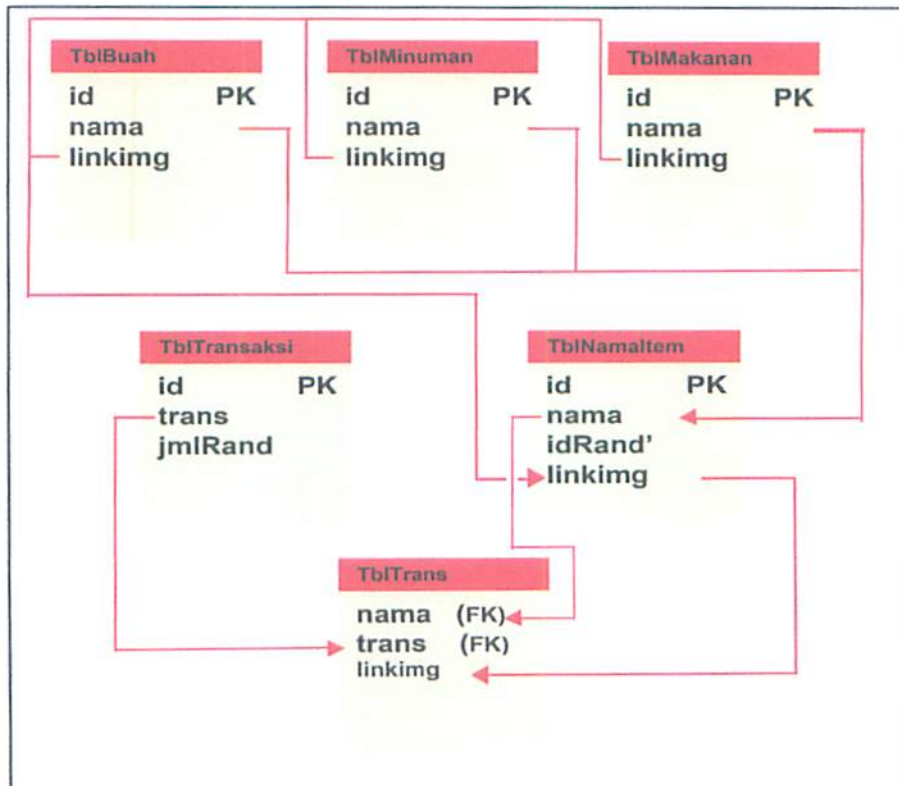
TblBuah
id PK
nama
linkimg

TblMinuman
id PK
nama
linkimg

TblMakanan
id PK
nama
linkimg

TblTransaksi
id PK
trans
jmlRand

TblNamaItem
id PK
nama
idRand'
linkimg

TblTrans
nama (FK)
trans (FK)
linkimg